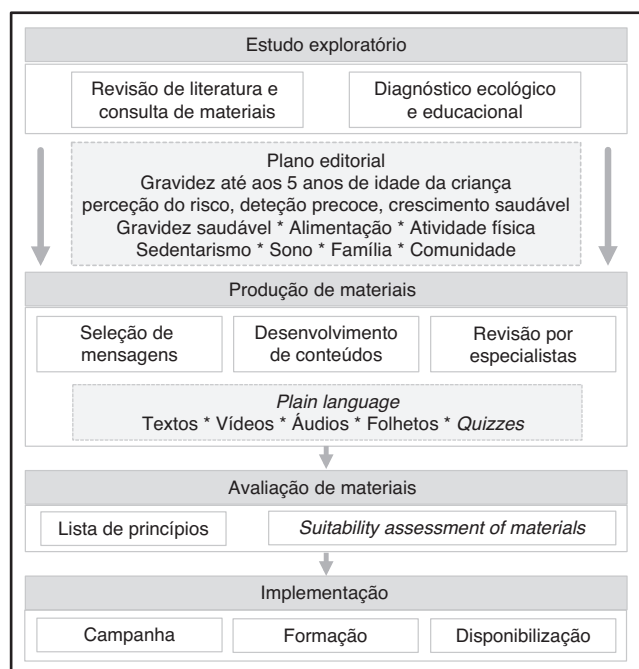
Estudo exploratório

Revisão de literatura e consulta de materiais

Diagnóstico ecológico e educacional

Plano editorial
Gravidez até aos 5 anos de idade da criança
perceção do risco, deteção precoce, crescimento saudável
Gravidez saudável * Alimentação * Atividade física
Sedentarismo * Sono * Família * Comunidade

Produção de materiais

Seleção de mensagens

Desenvolvimento de conteúdos

Revisão por especialistas

*Plain language*
Textos * Vídeos * Áudios * Folhetos * *Quizzes*

Avaliação de materiais

Lista de princípios

*Suitability assessment of materials*

Implementação

Campanha

Formação

Disponibilização